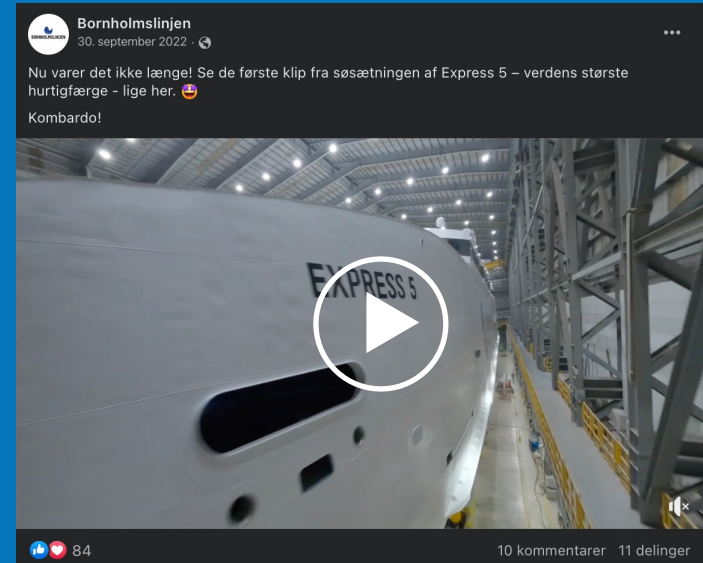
BORNHOLMSLINJEN

Bornholmslinjen
30. september 2022 ·

Nu varer det ikke længe! Se de første klip fra søsætningen af Express 5 – verdens største hurtigfærge - lige her. 🤩

Kombardo!

EXPRESS 5

84

10 kommentarer 11 delinger